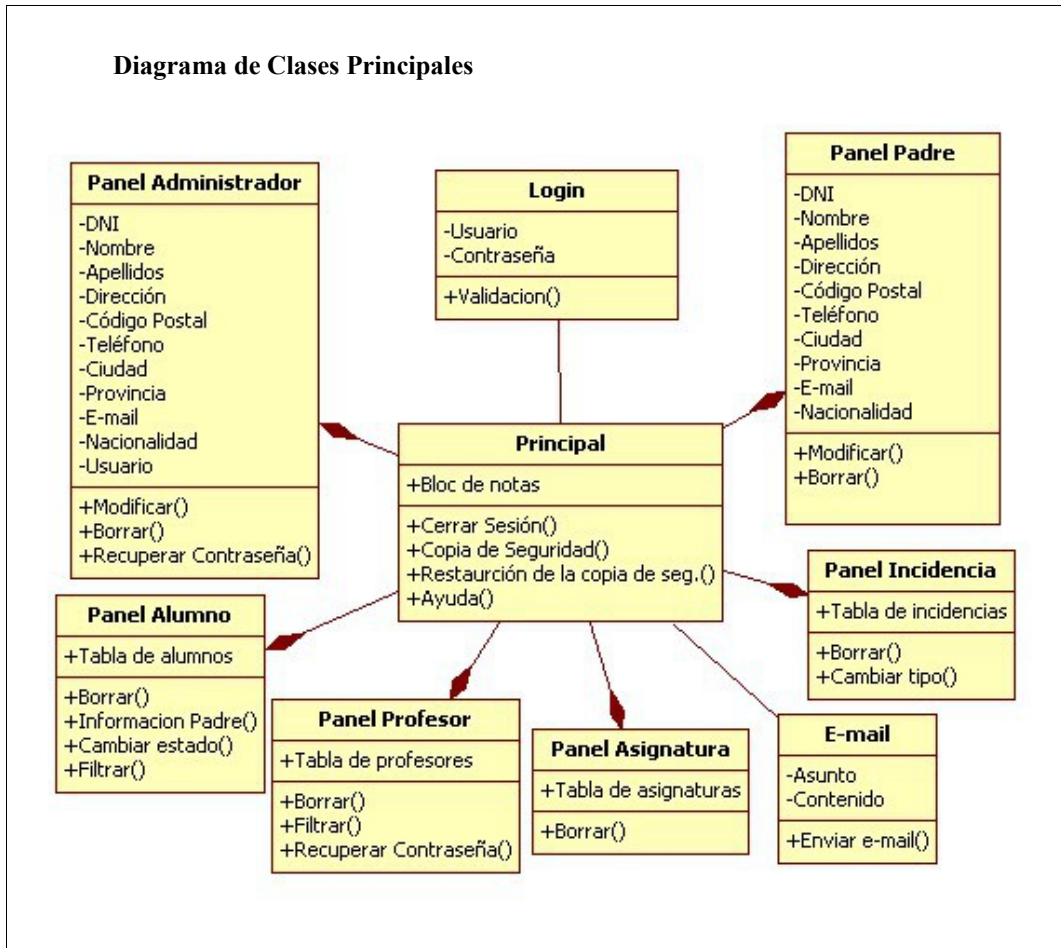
Diagrama de Clases Principales

Panel Administrador
-DNI
-Nombre
-Apellidos
-Dirección
-Código Postal
-Teléfono
-Ciudad
-Provincia
-E-mail
-Nacionalidad
-Usuario
+Modificar()
+Borrar()
+Recuperar Contraseña()

Login
-Usuario
-Contraseña
+Validacion()

Panel Padre
-DNI
-Nombre
-Apellidos
-Dirección
-Código Postal
-Teléfono
-Ciudad
-Provincia
-E-mail
-Nacionalidad
+Modificar()
+Borrar()

Principal
+Bloc de notas
+Cerrar Sesión()
+Copia de Seguridad()
+Restaurción de la copia de seg.()
+Ayuda()

Panel Incidencia
+Tabla de incidencias
+Borrar()
+Cambiar tipo()

Panel Alumno
+Tabla de alumnos
+Borrar()
+Informacion Padre()
+Cambiar estado()
+Filtrar()

Panel Profesor
+Tabla de profesores
+Borrar()
+Filtrar()
+Recuperar Contraseña()

Panel Asignatura
+Tabla de asignaturas
+Borrar()

E-mail
-Asunto
-Contenido
+Enviar e-mail()